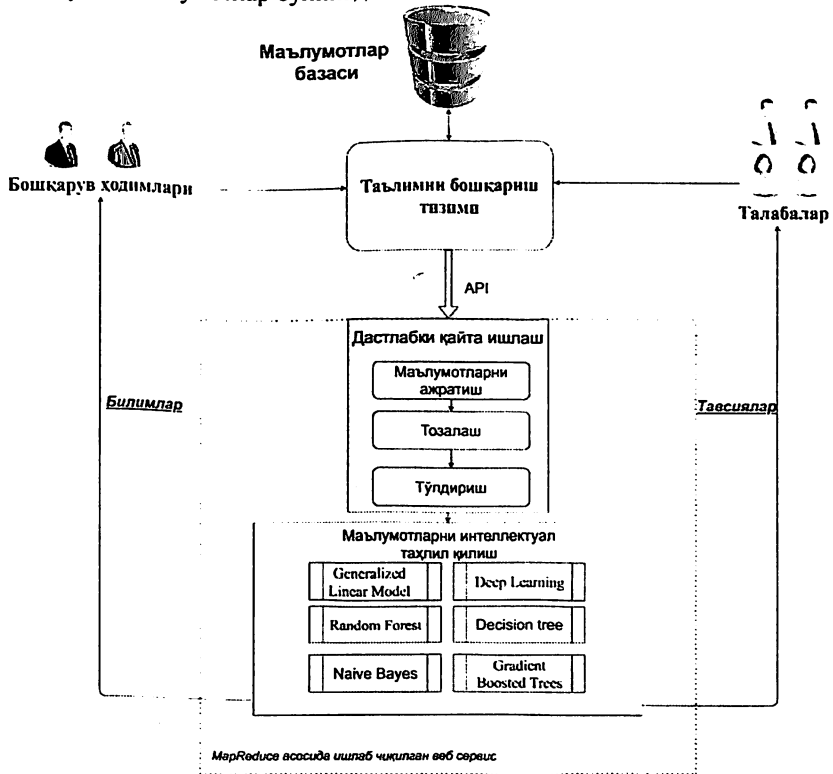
Маълумотлар базаси

Бошқарув ходимлари

Таълимни бошқариш тизими

Талабалар

API

Дастлабки қайта ишлаш

Маълумотларни ажратиш

Тозалаш

Тўлдириш

Билимлар

Тавсиялар

Маълумотларни интеллектуал таҳлил қилиш

Generalized Linear Model

Deep Learning

Random Forest

Decision tree

Naive Bayes

Gradient Boosted Trees

MapReduce асосида ишлаб чиқилган веб сервис